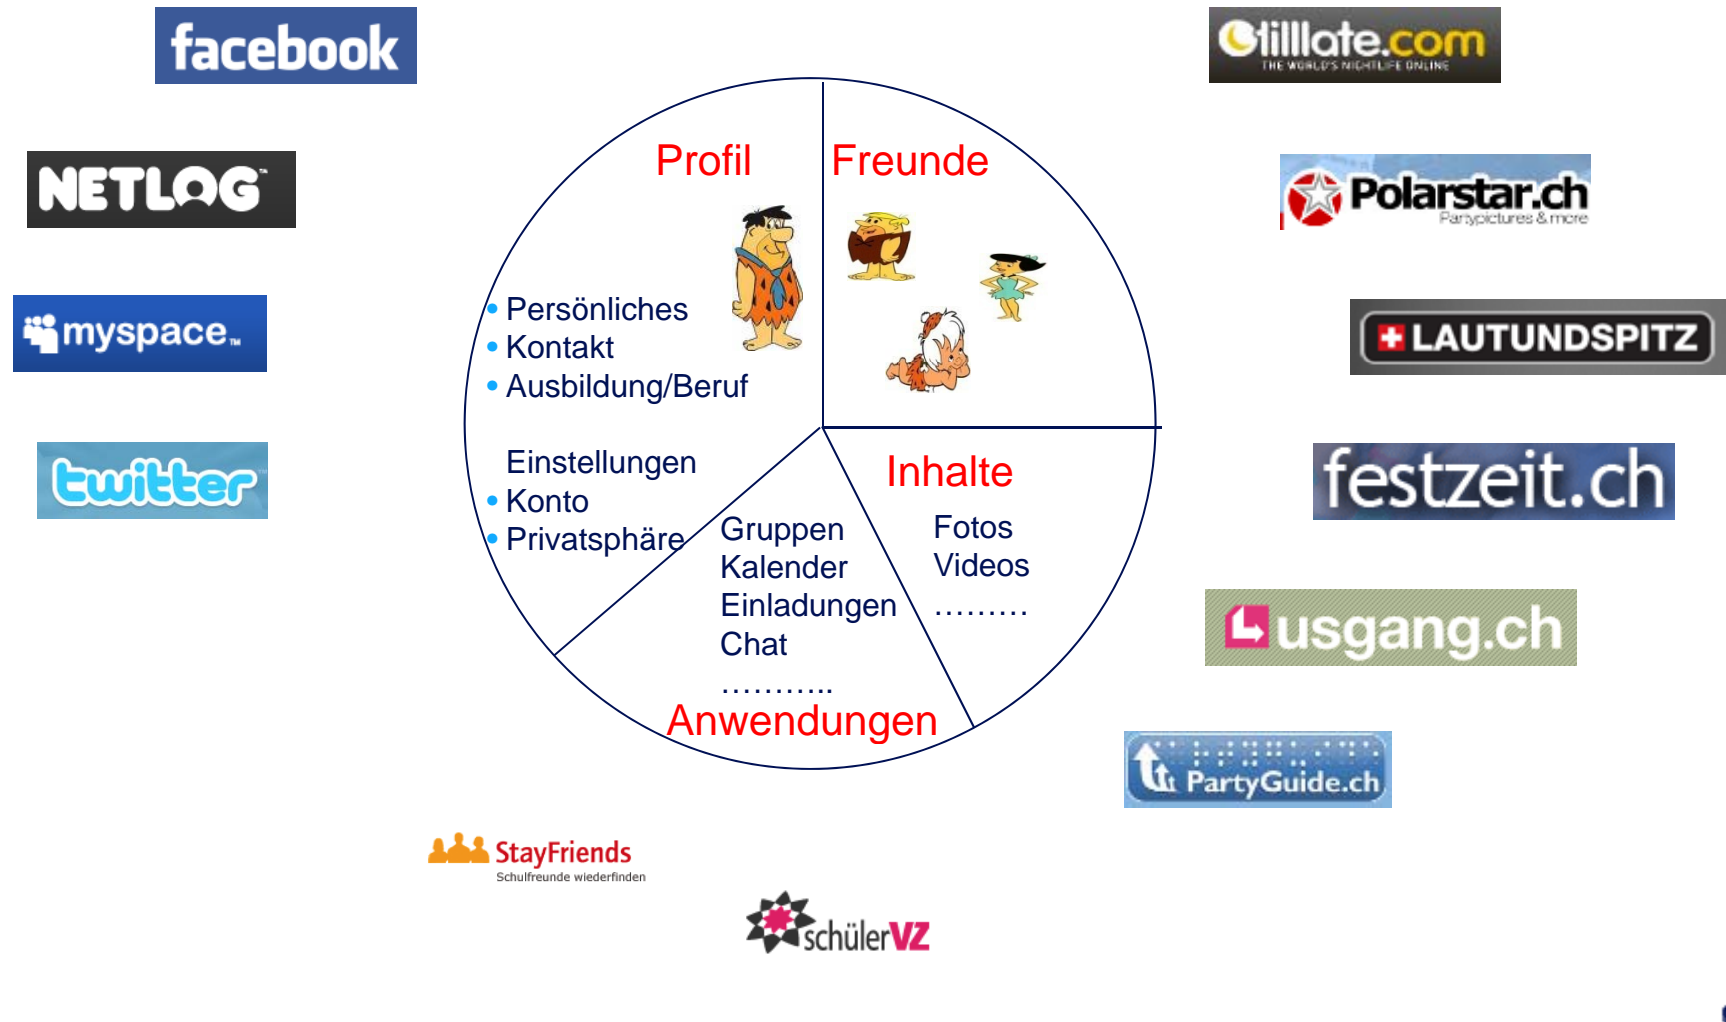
facebook

NETLOG

myspace

twitter

Profil

Persönliches
Kontakt
Ausbildung/Beruf

Einstellungen
Konto
Privatsphäre

Freunde

Inhalte

Fotos
Videos
………

Gruppen
Kalender
Einladungen
Chat
………..

Anwendungen

tilllate.com
THE WORLD'S NIGHTLIFE ONLINE

Polarstar.ch
Partypictures & more

LAUTUNDSPITZ

festzeit.ch

usgang.ch

PartyGuide.ch

StayFriends
Schulfreunde wiederfinden

schülerVZ